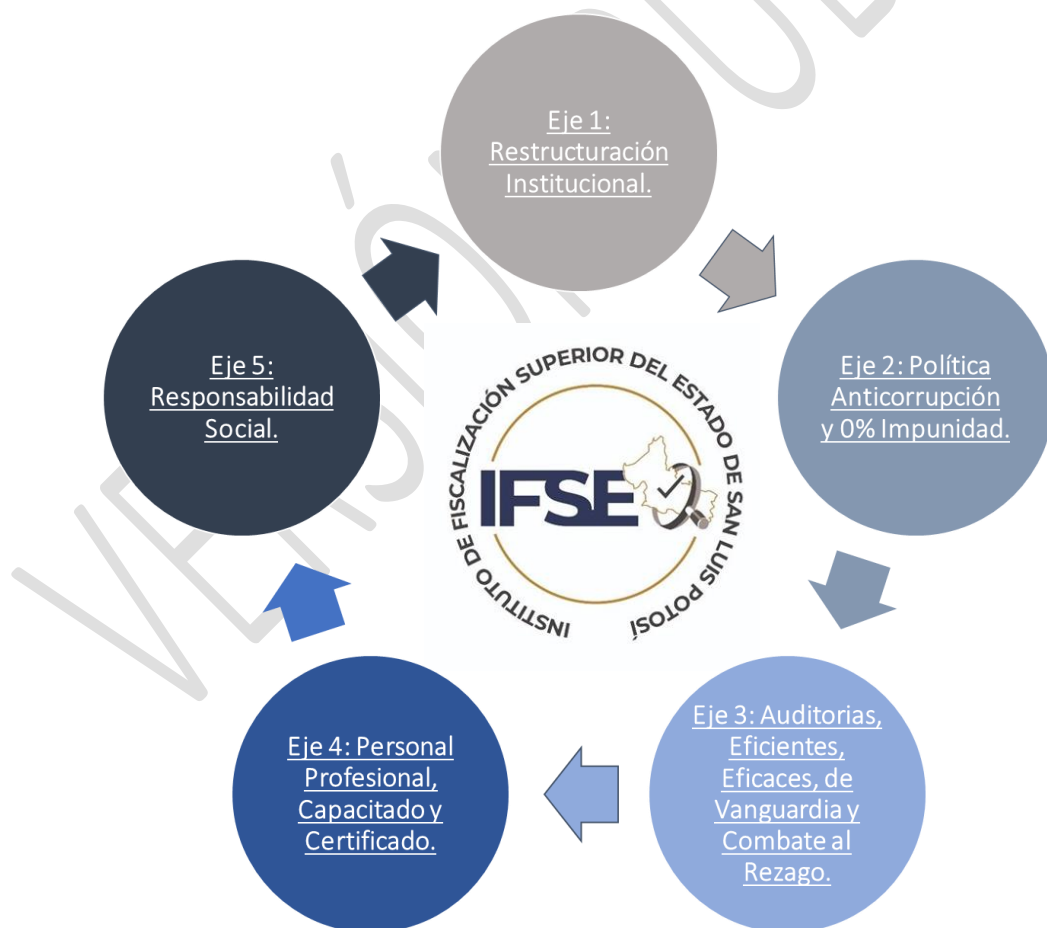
Eje 1: Restructuración Institucional.

Eje 2: Política Anticorrupción y 0% Impunidad.

Eje 3: Auditorias, Eficientes, Eficaces, de Vanguardia y Combate al Rezago.

Eje 4: Personal Profesional, Capacitado y Certificado.

Eje 5: Responsabilidad Social.

INSTITUTO DE FISCALIZACIÓN SUPERIOR DEL ESTADO DE SAN LUIS POTOSÍ

IFSE

VERSIÓN PÚBLICA